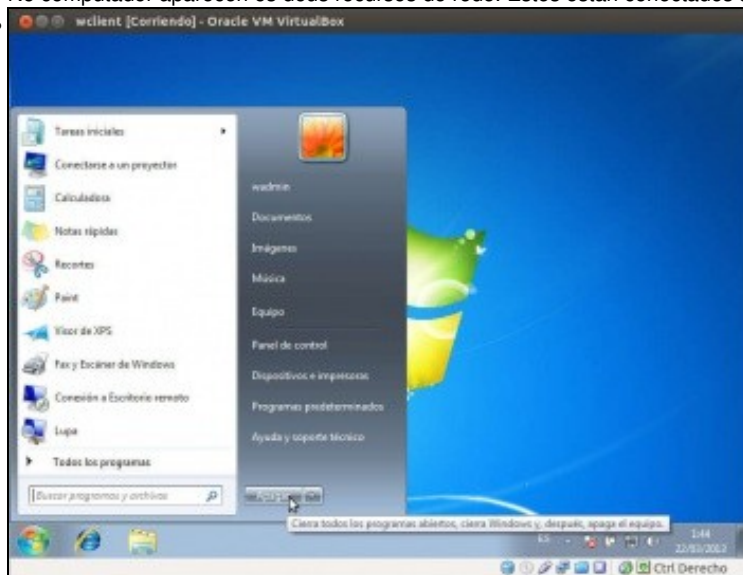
wclient [Corriendo] - Oracle VM VirtualBox

Tareas iniciales

Conectarse a un proyector

Calculadora

Notas rápidas

Recortes

Paint

Visor de XPS

Fax y Escáner de Windows

Conexión a Escritorio remoto

Lupa

Todos los programas

Buscar programas y archivos

wadmin

Documentos

Imágenes

Música

Equipo

Panel de control

Dispositivos e impresoras

Programas predeterminados

Ayuda y soporte técnico

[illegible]

Cierra todos los programas abiertos, cierra Windows y, después, apaga el equipo.

ES

1:44
22/03/2013

Ctrl Derecho